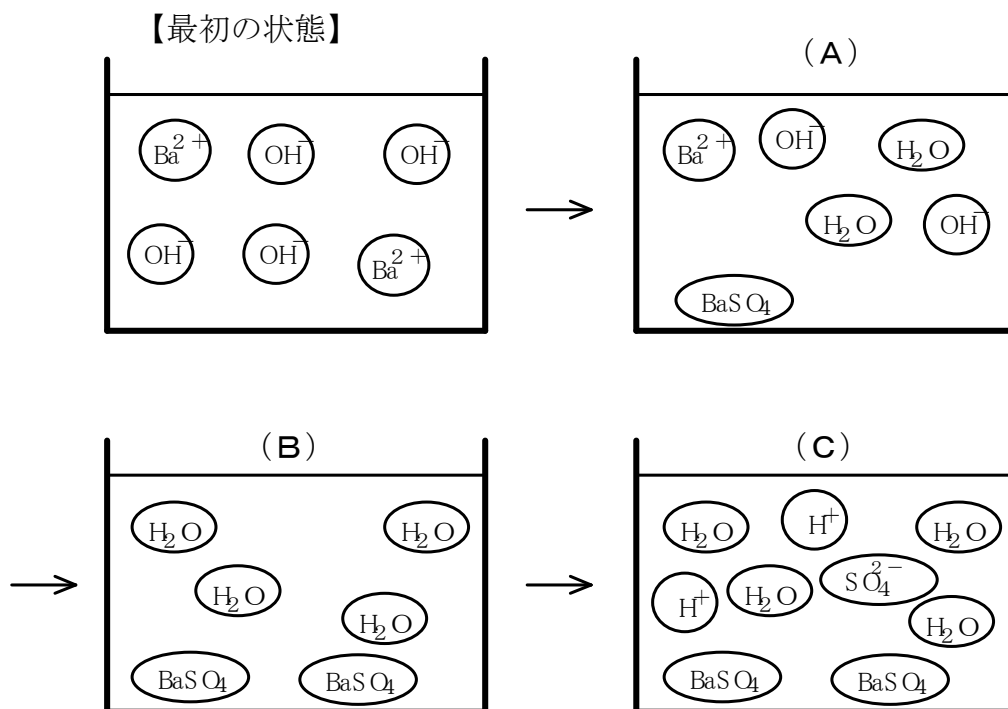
【最初の状態】

$Ba^{2+}$ $OH^-$ $OH^-$
$OH^-$ $OH^-$ $Ba^{2+}$

(A)

$Ba^{2+}$ $OH^-$ $H_2O$
$H_2O$ $OH^-$
$BaSO_4$

(B)

$H_2O$ $H_2O$
$H_2O$
$H_2O$
$BaSO_4$ $BaSO_4$

(C)

$H_2O$ $H^+$ $H_2O$
$H^+$ $H_2O$ $SO_4^{2-}$
$H_2O$
$BaSO_4$ $BaSO_4$